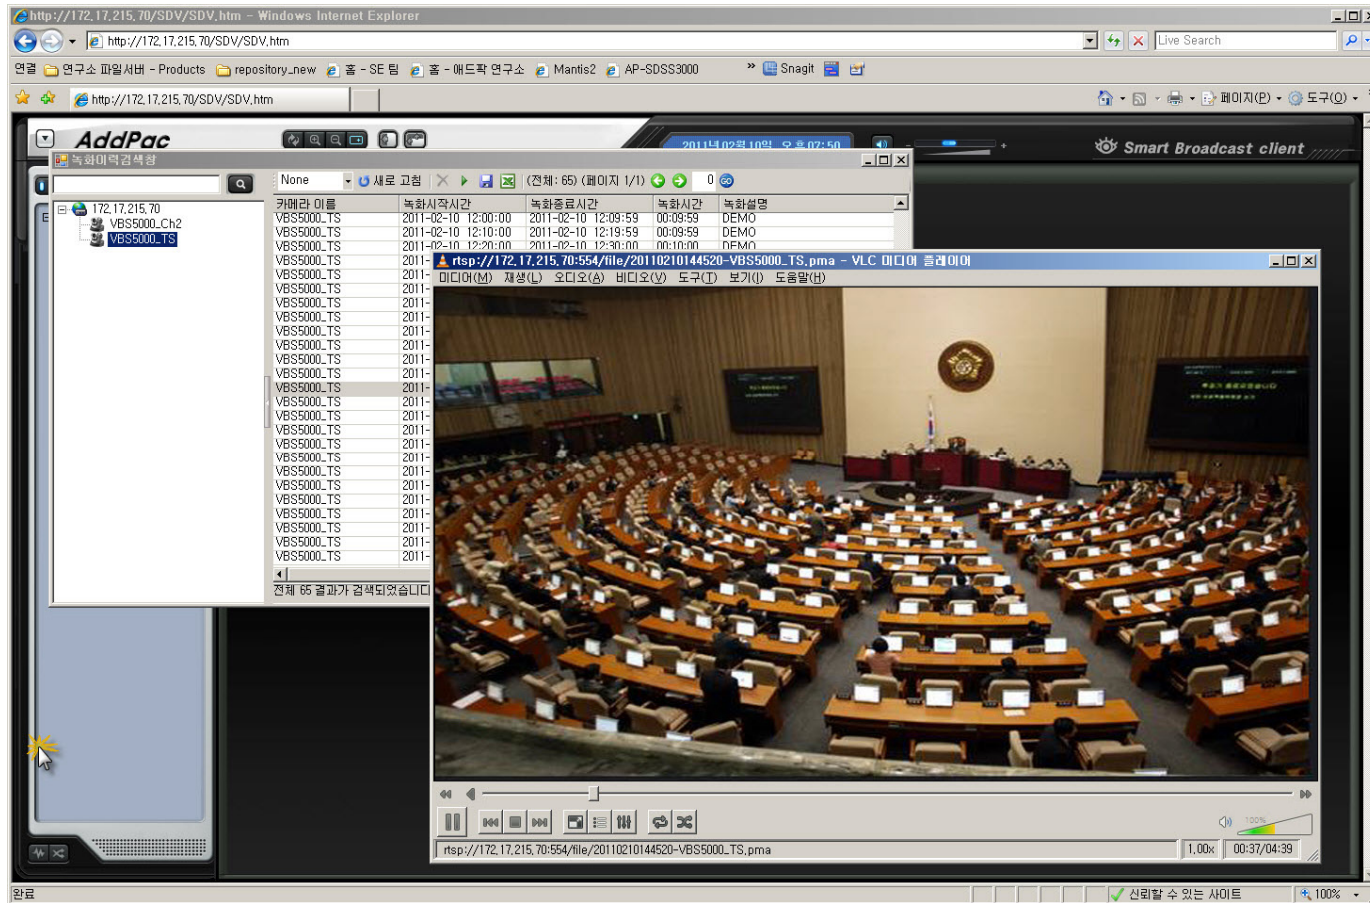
http://172.17.215.70/SDV/SDV.htm - Windows Internet Explorer

http://172.17.215.70/SDV/SDV.htm

Live Search

연결 연구소 파일서버 - Products repository_new 홈 - SE 팀 홈 - 애드팍 연구소 Mantis2 AP-SDSS3000 Snagit

http://172.17.215.70/SDV/SDV.htm

페이지(P) 도구(O)

AddPac

2011년 02월 10일 오후 07:50

Smart Broadcast client

녹화이력검색창

None 새로 고침 (전체: 65) (페이지 1/1) 0

172.17.215.70
VBS5000_Ch2
VBS5000_TS

| 카메라 이름 | 녹화시작시간 | 녹화종료시간 | 녹화시간 | 녹화설명 |
|---|---|---|---|---|
| VBS5000_TS | 2011-02-10 12:00:00 | 2011-02-10 12:09:59 | 00:09:59 | DEMO |
| VBS5000_TS | 2011-02-10 12:10:00 | 2011-02-10 12:19:59 | 00:09:59 | DEMO |
| VBS5000_TS | 2011-02-10 12:20:00 | 2011-02-10 12:30:00 | 00:10:00 | DEMO |
| VBS5000_TS | 2011- | | | |
| VBS5000_TS | 2011- | | | |
| VBS5000_TS | 2011- | | | |
| VBS5000_TS | 2011- | | | |
| VBS5000_TS | 2011- | | | |
| VBS5000_TS | 2011- | | | |
| VBS5000_TS | 2011- | | | |
| VBS5000_TS | 2011- | | | |
| VBS5000_TS | 2011- | | | |
| VBS5000_TS | 2011- | | | |
| VBS5000_TS | 2011- | | | |
| VBS5000_TS | 2011- | | | |
| VBS5000_TS | 2011- | | | |
| VBS5000_TS | 2011- | | | |
| VBS5000_TS | 2011- | | | |
| VBS5000_TS | 2011- | | | |
| VBS5000_TS | 2011- | | | |
| VBS5000_TS | 2011- | | | |
| VBS5000_TS | 2011- | | | |
| VBS5000_TS | 2011- | | | |
| VBS5000_TS | 2011- | | | |
| VBS5000_TS | 2011- | | | |

전체 65 결과가 검색되었습니다

rtsp://172.17.215.70:554/file/20110210144520-VBS5000_TS.pma - VLC 미디어 플레이어

미디어(M) 재생(L) 오디오(A) 비디오(V) 도구(T) 보기(I) 도움말(H)

100%

rtsp://172.17.215.70:554/file/20110210144520-VBS5000_TS.pma 1.00x 00:37/04:39

완료 신뢰할 수 있는 사이트 100%